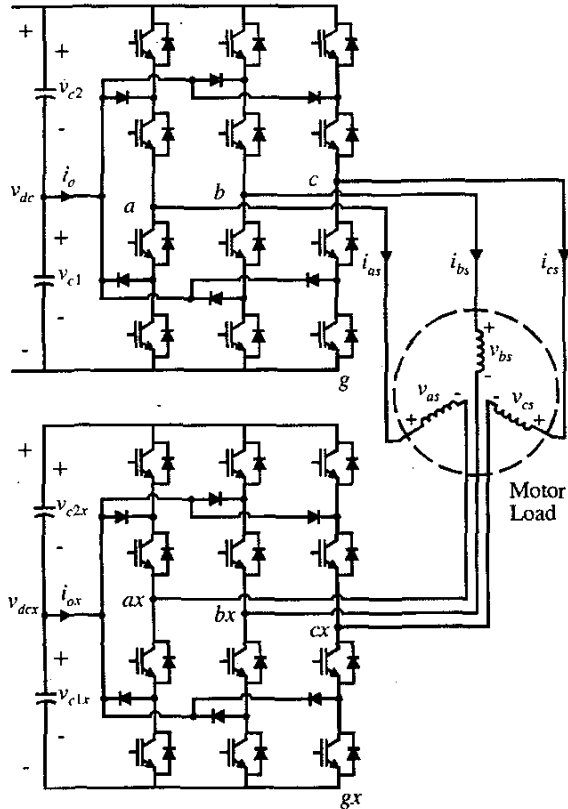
+
+
$v_{c2}$
-
$v_{dc}$
$i_o$
$a$
$b$
$c$
+
$v_{c1}$
-
-
$i_{as}$
$i_{bs}$
$i_{cs}$
$g$
+
$v_{bs}$
-
$v_{as}$
-
+
-
$v_{cs}$
+
Motor Load
+
+
$v_{c2x}$
-
$v_{dcx}$
$i_{ox}$
$ax$
$bx$
$cx$
+
$v_{c1x}$
-
-
$gx$